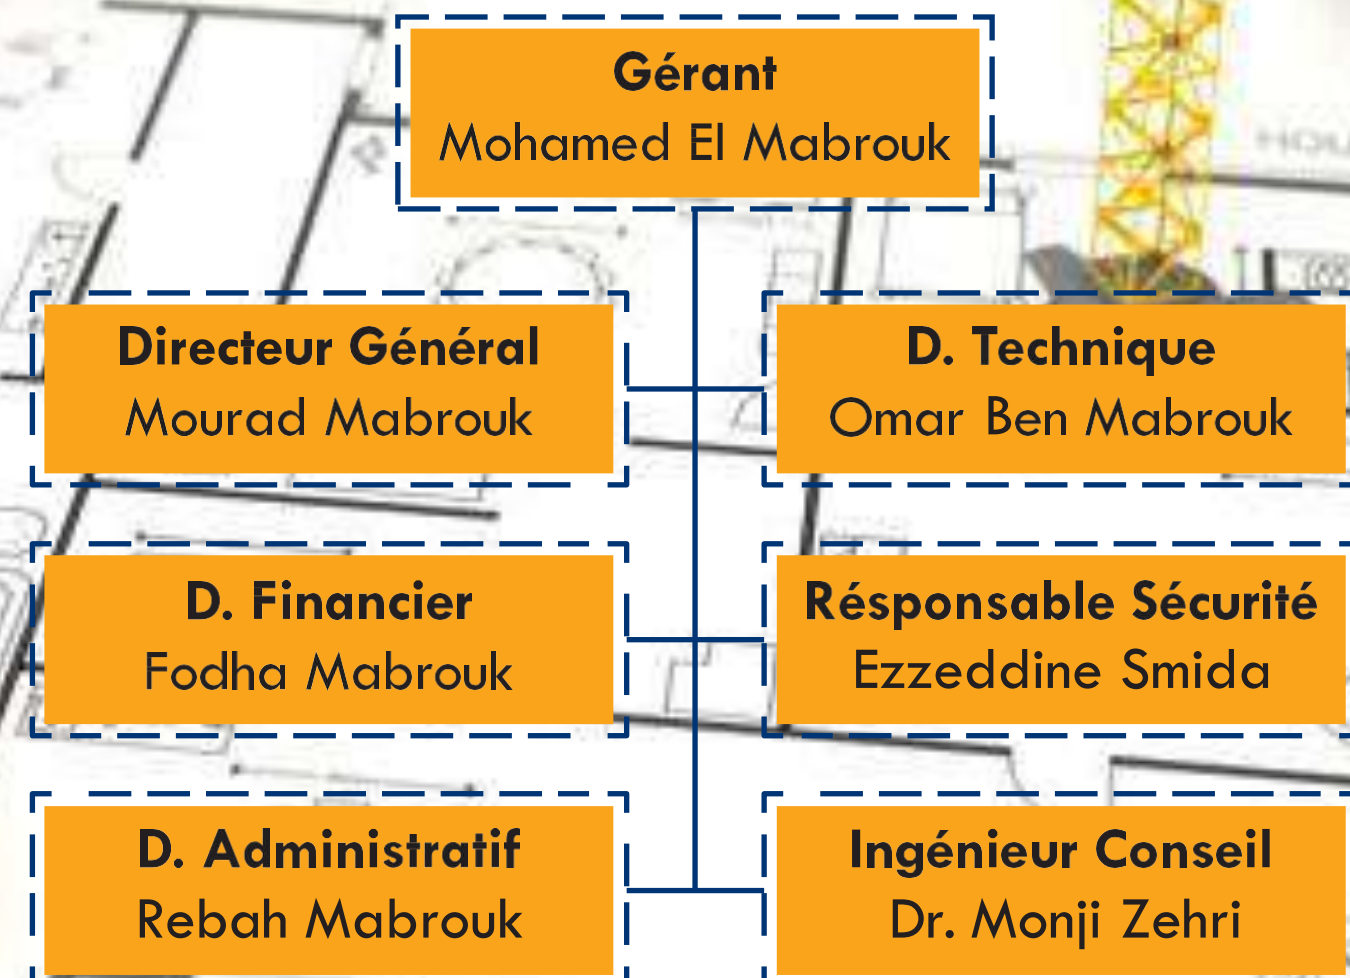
Gérant
Mohamed El Mabrouk

Directeur Général
Mourad Mabrouk

D. Technique
Omar Ben Mabrouk

D. Financier
Fodha Mabrouk

Résponsable Sécurité
Ezzeddine Smida

D. Administratif
Rebah Mabrouk

Ingénieur Conseil
Dr. Monji Zehri